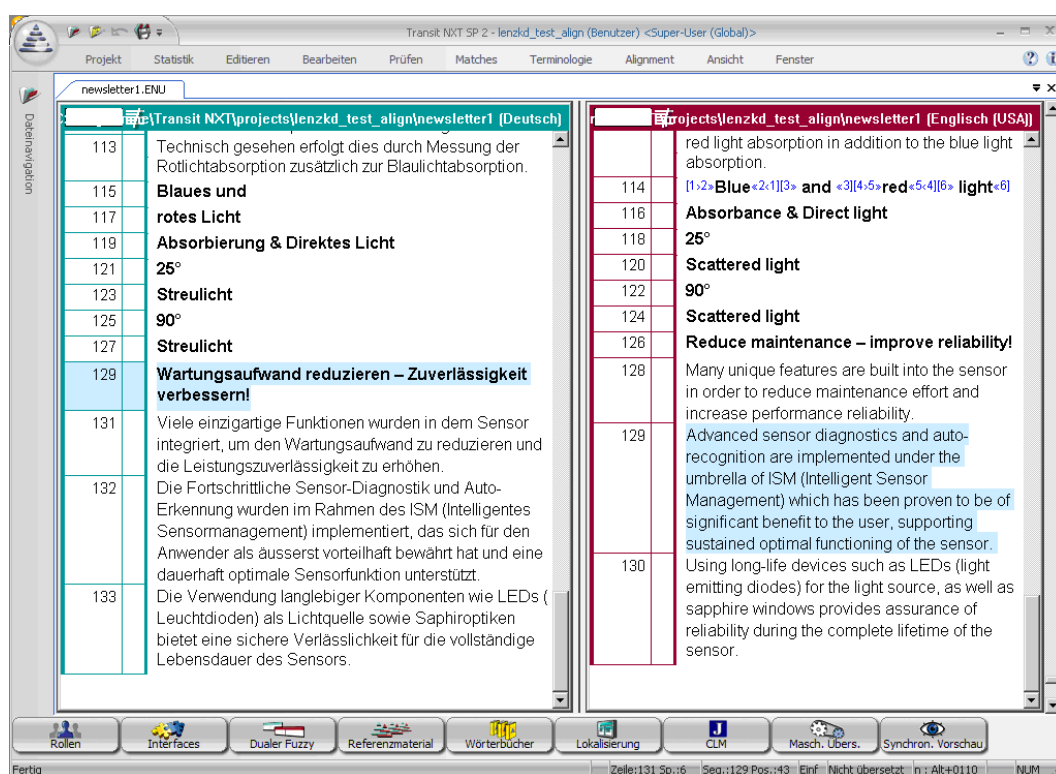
Transit NXT SP 2 - lenzkd_test_align (Benutzer) <Super-User (Global)>

Projekt Statistik Editieren Bearbeiten Prüfen Matches Terminologie Alignment Ansicht Fenster

newsletter1.ENU

Dateinavigation

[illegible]\Transit NXT\projects\lenzkd_test_align\newsletter1 (Deutsch)

| | | |
|---|---|---|
| 113 | | Technisch gesehen erfolgt dies durch Messung der Rotlichtabsorption zusätzlich zur Blaulichtabsorption. |
| 115 | | Blaues und |
| 117 | | rotes Licht |
| 119 | | Absorbierung & Direktes Licht |
| 121 | | 25° |
| 123 | | Streulicht |
| 125 | | 90° |
| 127 | | Streulicht |
| 129 | | Wartungsaufwand reduzieren – Zuverlässigkeit verbessern! |
| 131 | | Viele einzigartige Funktionen wurden in dem Sensor integriert, um den Wartungsaufwand zu reduzieren und die Leistungszuverlässigkeit zu erhöhen. |
| 132 | | Die Fortschrittliche Sensor-Diagnostik und Auto-Erkennung wurden im Rahmen des ISM (Intelligentes Sensormanagement) implementiert, das sich für den Anwender als äusserst vorteilhaft bewährt hat und eine dauerhaft optimale Sensorfunktion unterstützt. |
| 133 | | Die Verwendung langlebiger Komponenten wie LEDs ( Leuchtdioden) als Lichtquelle sowie Saphiroptiken bietet eine sichere Verlässlichkeit für die vollständige Lebensdauer des Sensors. |

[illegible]rojects\lenzkd_test_align\newsletter1 (Englisch (USA))

| | | |
|---|---|---|
| | | red light absorption in addition to the blue light absorption. |
| 114 | | [1>2>Blue<2<1][3> and <3][4>5>red<5<4][6> light<6] |
| 116 | | Absorbance & Direct light |
| 118 | | 25° |
| 120 | | Scattered light |
| 122 | | 90° |
| 124 | | Scattered light |
| 126 | | Reduce maintenance – improve reliability! |
| 128 | | Many unique features are built into the sensor in order to reduce maintenance effort and increase performance reliability. |
| 129 | | Advanced sensor diagnostics and auto-recognition are implemented under the umbrella of ISM (Intelligent Sensor Management) which has been proven to be of significant benefit to the user, supporting sustained optimal functioning of the sensor. |
| 130 | | Using long-life devices such as LEDs (light emitting diodes) for the light source, as well as sapphire windows provides assurance of reliability during the complete lifetime of the sensor. |

Rollen Interfaces Dualer Fuzzy Referenzmaterial Wörterbücher Lokalisierung CLM Masch. Übers. Synchron. Vorschau

Fertig Zeile:131 Sp.:6 Seg.:129 Pos.:43 Einf Nicht übersetzt n : Alt+0110 NUM